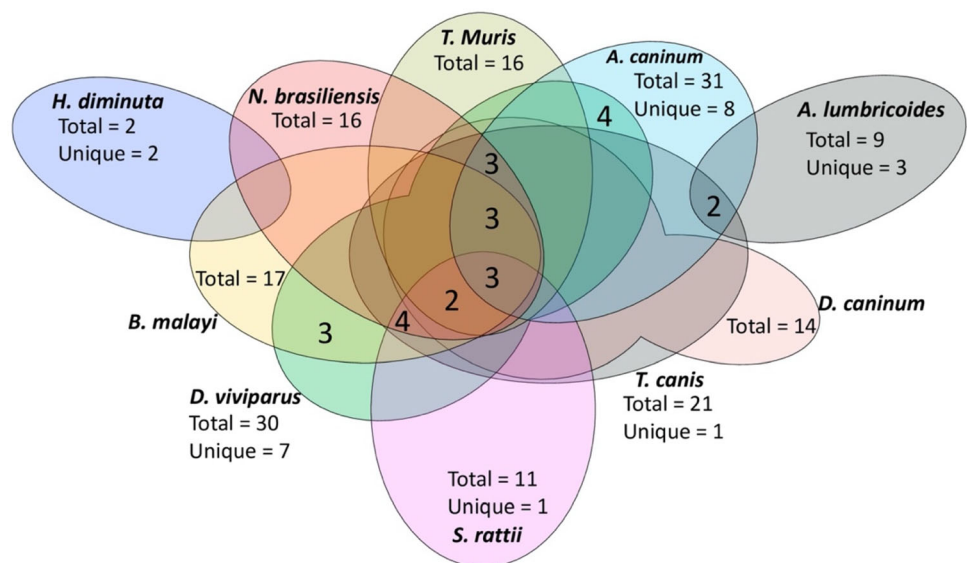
H. diminuta
Total = 2
Unique = 2

N. brasiliensis
Total = 16

T. Muris
Total = 16

A. caninum
Total = 31
Unique = 8

A. lumbricoides
Total = 9
Unique = 3

4

3

3

2

3

2

Total = 17
B. malayi

3

4

D. caninum
Total = 14

D. viviparus
Total = 30
Unique = 7

T. canis
Total = 21
Unique = 1

Total = 11
Unique = 1
S. rattii